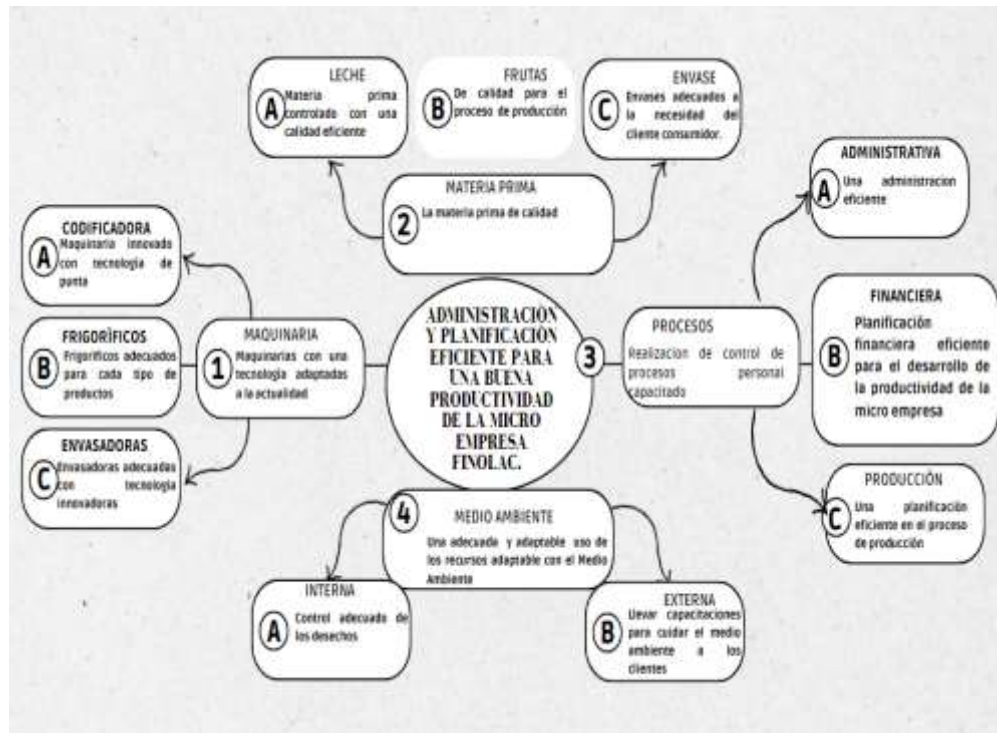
ADMINISTRACIÓN Y PLANIFICACIÓN EFICIENTE PARA UNA BUENA PRODUCTIVIDAD DE LA MICRO EMPRESA FINOLAC.

2 MATERIA PRIMA
La materia prima de calidad

LECHE
A Materia prima controlado con una calidad eficiente

FRUTAS
B De calidad para el proceso de producción

ENVASE
C Envases adecuados a la necesidad del cliente consumidor.

1 MAQUINARIA
Maquinarias con una tecnologia adaptadas a la actualidad

CODIFICADORA
A Maquinaria innovado con tecnologia de punta

FRIGORÍFICOS
B Frigorificos adecuados para cada tipo de productos

ENVASADORAS
C Envasadoras adecuadas con tecnologia innovadoras

3 PROCESOS
Realizacion de control de procesos personal capacitado

ADMINISTRATIVA
A Una administracion eficiente

FINANCIERA
B Planificación financiera eficiente para el desarrollo de la productividad de la micro empresa

PRODUCCIÓN
C Una planificación eficiente en el proceso de producción

4 MEDIO AMBIENTE
Una adecuada y adaptable uso de los recursos adaptable con el Medio Ambiente

INTERNA
A Control adecuado de los desechos

EXTERNA
B Llevar capacitaciones para cuidar el medio ambiente a los clientes